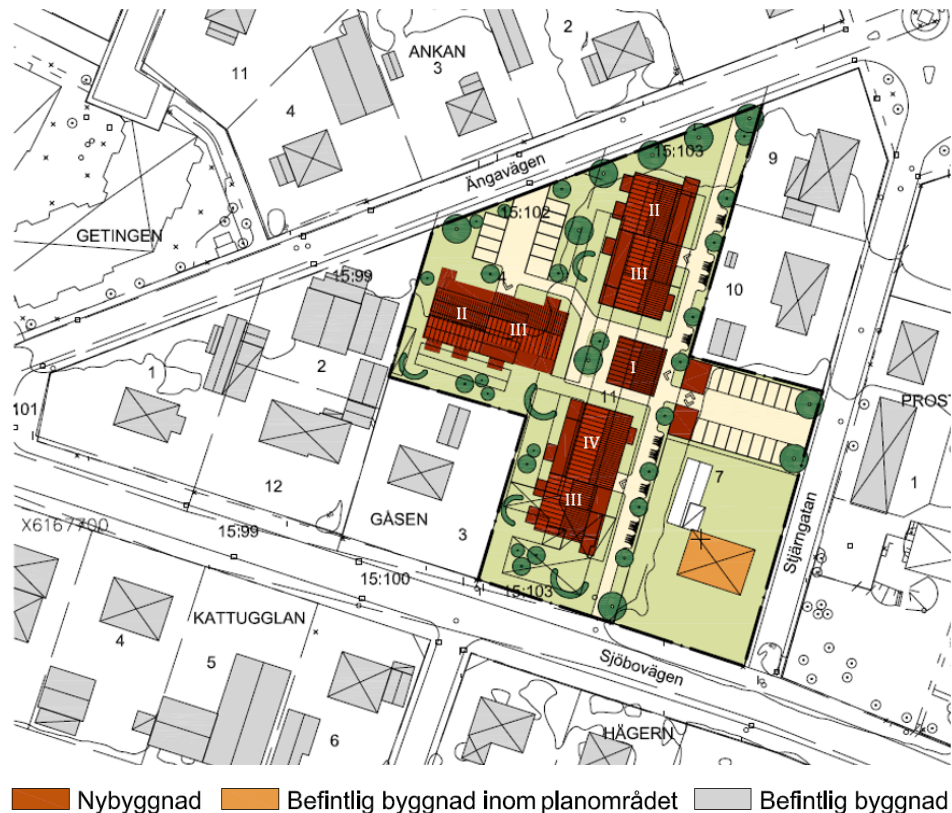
ANKAN
3
2
11
4
Ängavägen
15:103
9
15:102
GETINGEN
II
III
15:99
10
II
III
2
1
I
101
11
PROST
IV
12
III
7
1
Stjärngatan
X6167700
GÅSEN
3
15:99
15:100
15:103
4
KATTUGGLAN
5
Sjöbovägen
6
HÄGERN

Nybyggnad
Befintlig byggnad inom planområdet
Befintlig byggnad